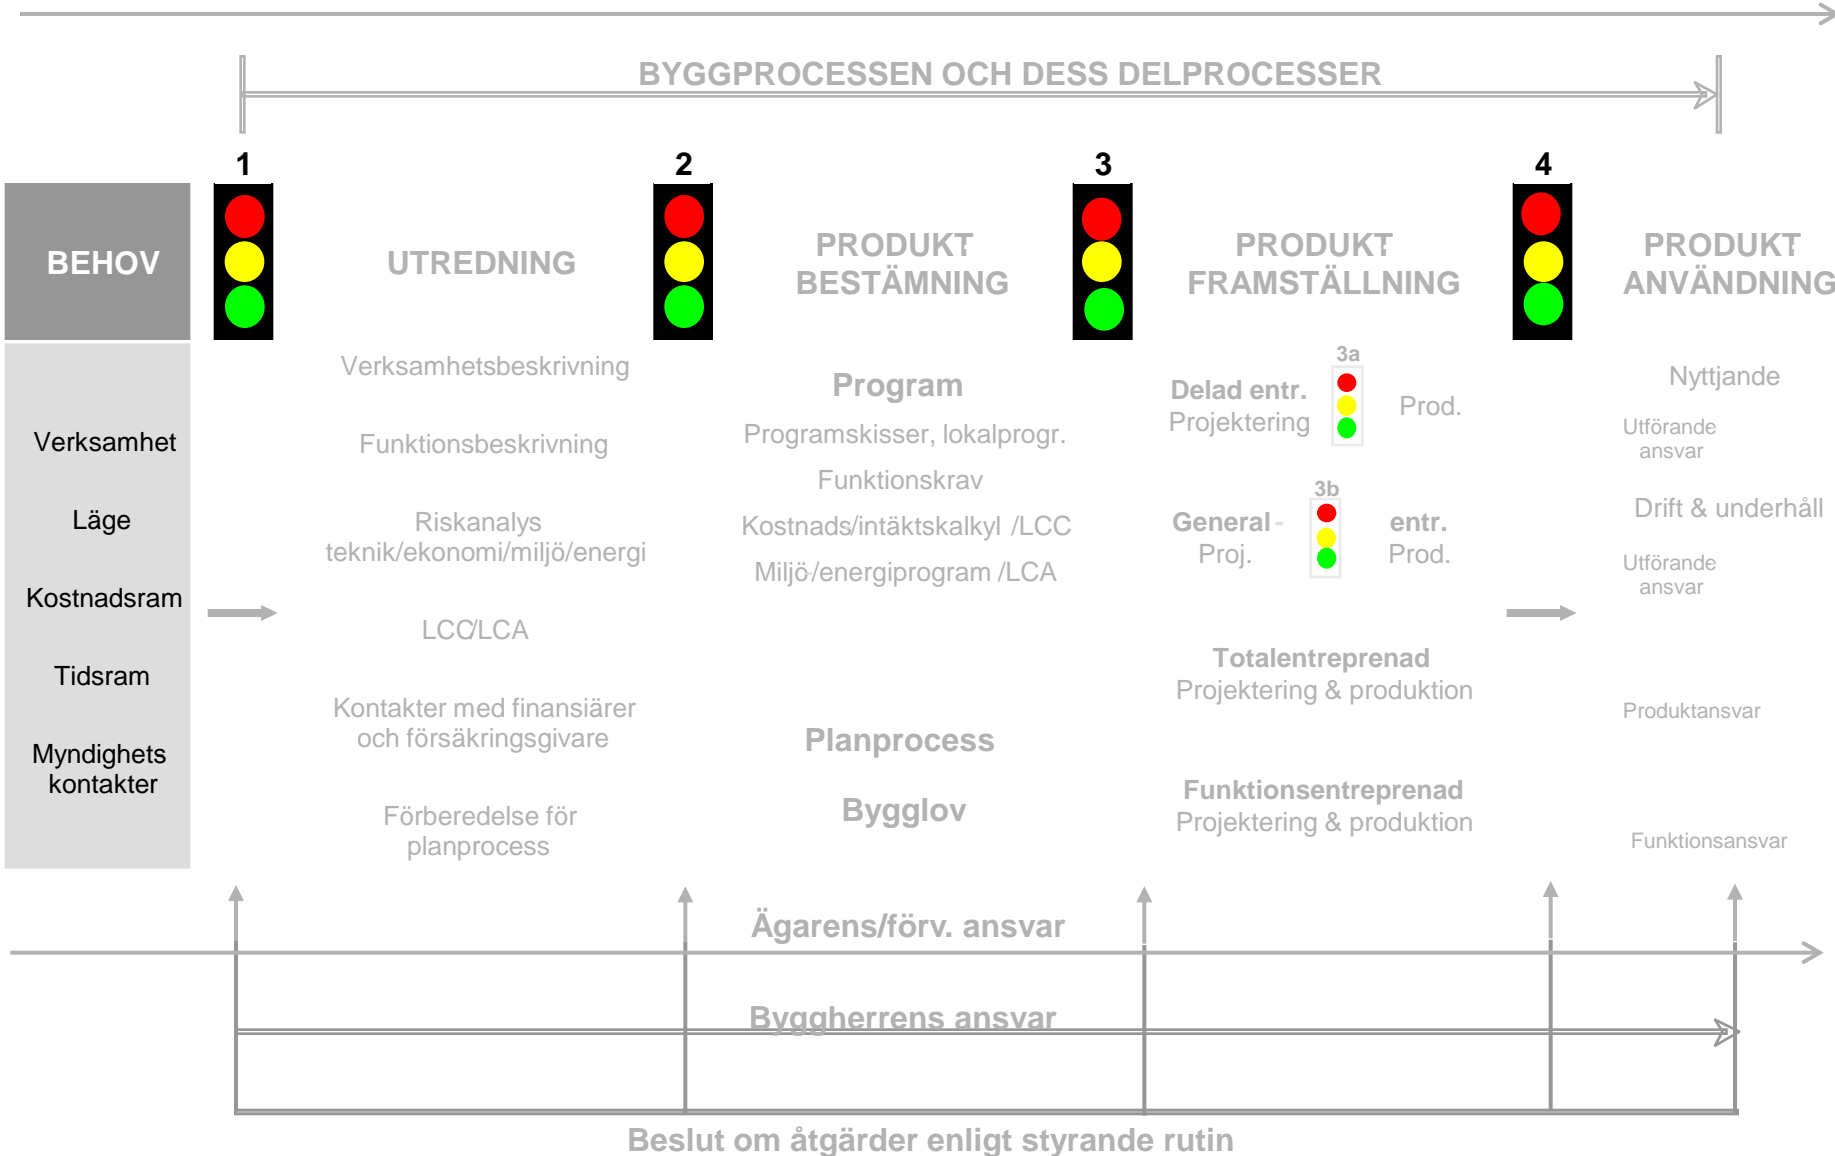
BYGGPROCESSEN OCH DESS DELPROCESSER

1

2

3

4

BEHOV

UTREDNING

PRODUKT BESTÄMNING

PRODUKT FRAMSTÄLLNING

PRODUKT ANVÄNDNING

Verksamhet

Läge

Kostnadsram

Tidsram

Myndighets kontakter

Verksamhetsbeskrivning

Funktionsbeskrivning

Riskanalys teknik/ekonomi/miljö/energi

LCC/LCA

Kontakter med finansiärer och försäkringsgivare

Förberedelse för planprocess

Program

Programskisser, lokalprogr.

Funktionskrav

Kostnads/intäktskalkyl /LCC

Miljö-/energiprogram /LCA

Planprocess

Bygglov

3a

Delad entr. Projektering

Prod.

3b

General - Proj.

entr. Prod.

Totalentreprenad Projektering & produktion

Funktionsentreprenad Projektering & produktion

Nyttjande

Utförande ansvar

Drift & underhåll

Utförande ansvar

Produktansvar

Funktionsansvar

Ägarens/förv. ansvar

Byggherrens ansvar

Beslut om åtgärder enligt styrande rutin